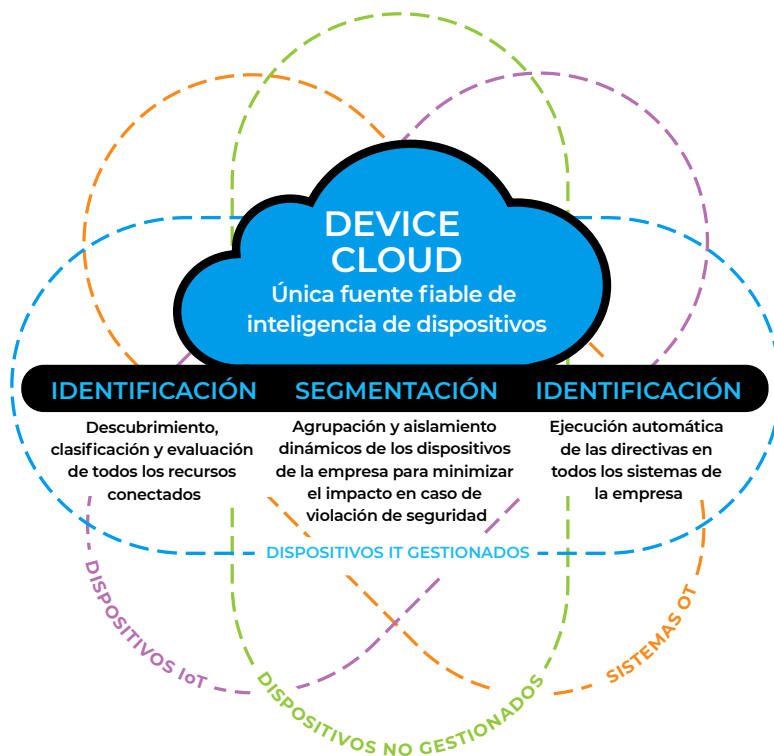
DEVICE CLOUD
Única fuente fiable de inteligencia de dispositivos

IDENTIFICACIÓN
Descubrimiento, clasificación y evaluación de todos los recursos conectados

SEGMENTACIÓN
Agrupación y aislamiento dinámicos de los dispositivos de la empresa para minimizar el impacto en caso de violación de seguridad

IDENTIFICACIÓN
Ejecución automática de las directivas en todos los sistemas de la empresa

DISPOSITIVOS IT GESTIONADOS
DISPOSITIVOS IoT
DISPOSITIVOS NO GESTIONADOS
SISTEMAS OT